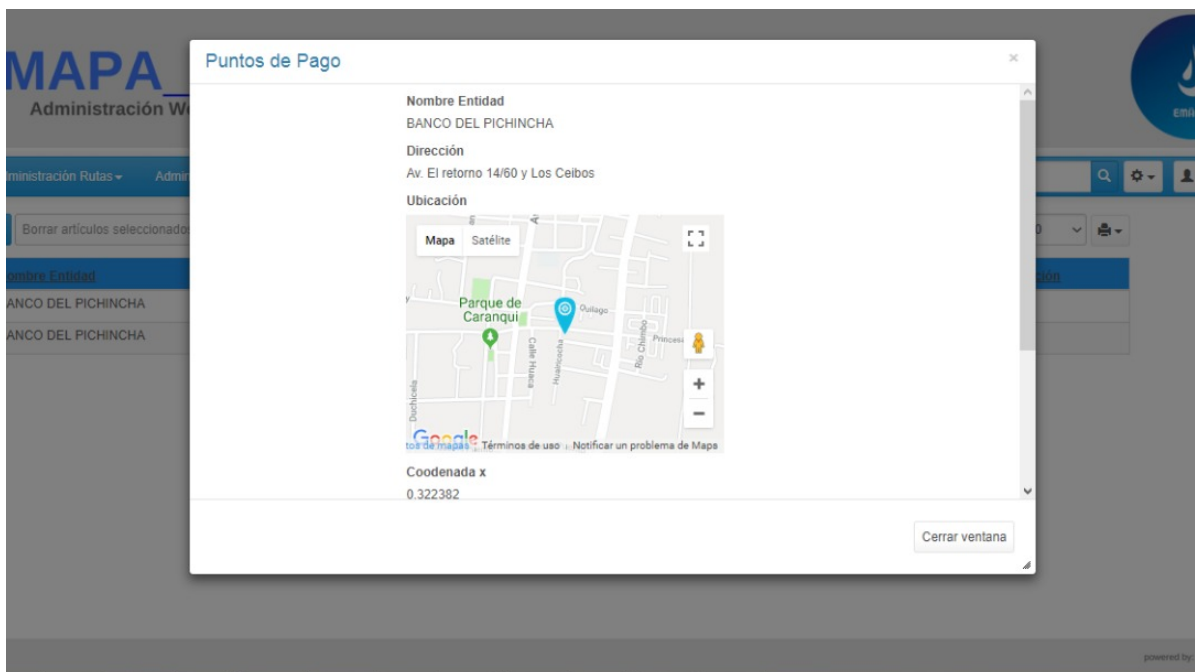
MAPA_
Administración W

ministración Rutas ▾ Admi

Borrar artículos seleccionado

ombre Entidad
ANCO DEL PICHINCHA
ANCO DEL PICHINCHA

ción

Emi

powered by

Puntos de Pago

×

Nombre Entidad
BANCO DEL PICHINCHA

Dirección
Av. El retorno 14/60 y Los Ceibos

Ubicación

Mapa Satélite

Parque de Caranqui
Quilago
Princesa
Calle Huaca
Huaynacocha
Río Chimbo
Duchicela

Google
tos de mapas Términos de uso Notificar un problema de Maps

Coodenada x
0.322382

Cerrar ventana